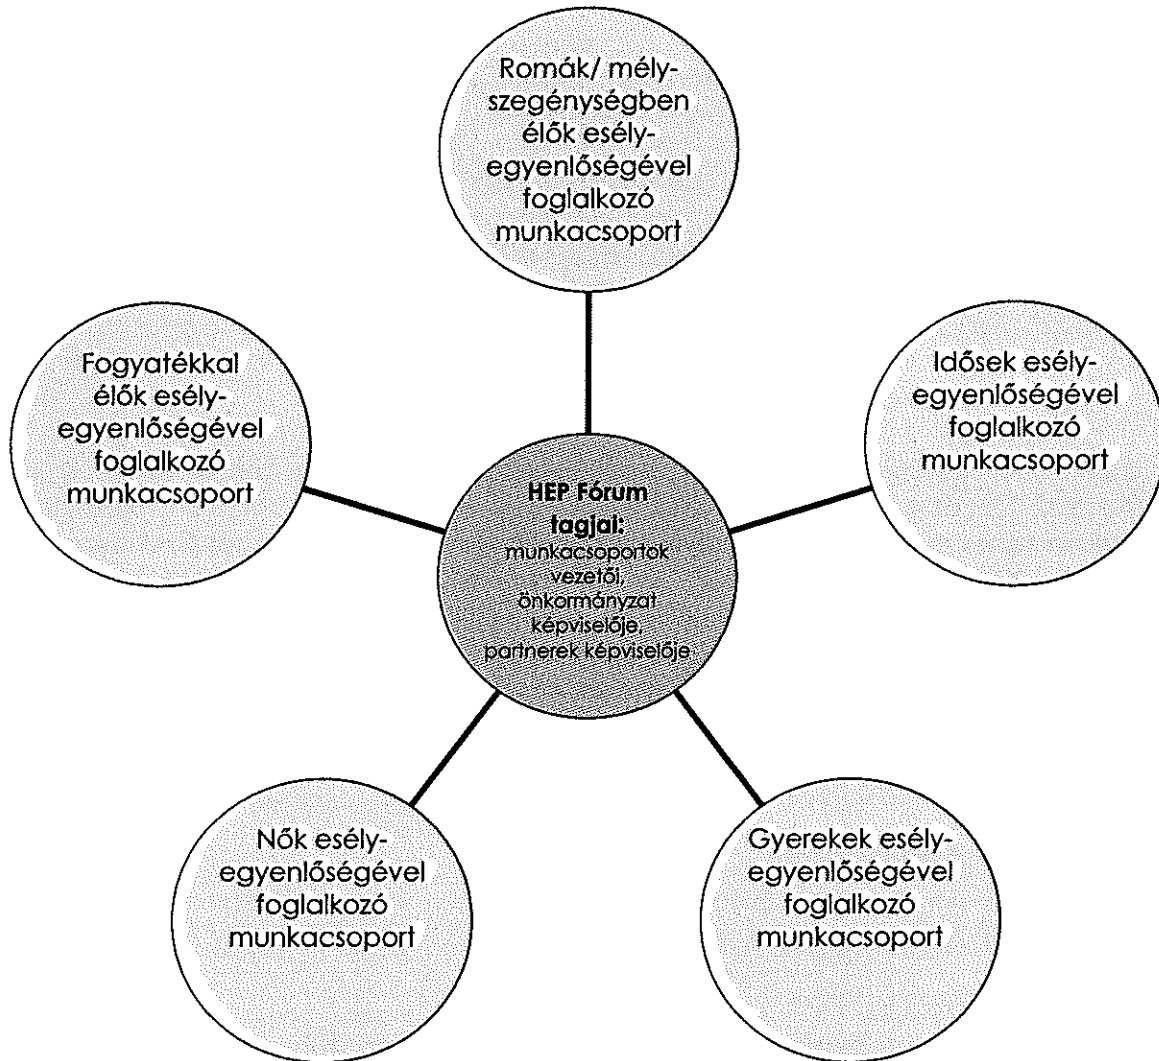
Romák/ mélyszegénységben élők esélyegyenlőségével foglalkozó munkacsoport

Fogyatékkal élők esélyegyenlőségével foglalkozó munkacsoport

HEP Fórum tagjai: munkacsoportok vezetői, önkormányzat képviselője, partnerek képviselője

Idősek esélyegyenlőségével foglalkozó munkacsoport

Nők esélyegyenlőségével foglalkozó munkacsoport

Gyerekek esélyegyenlőségével foglalkozó munkacsoport